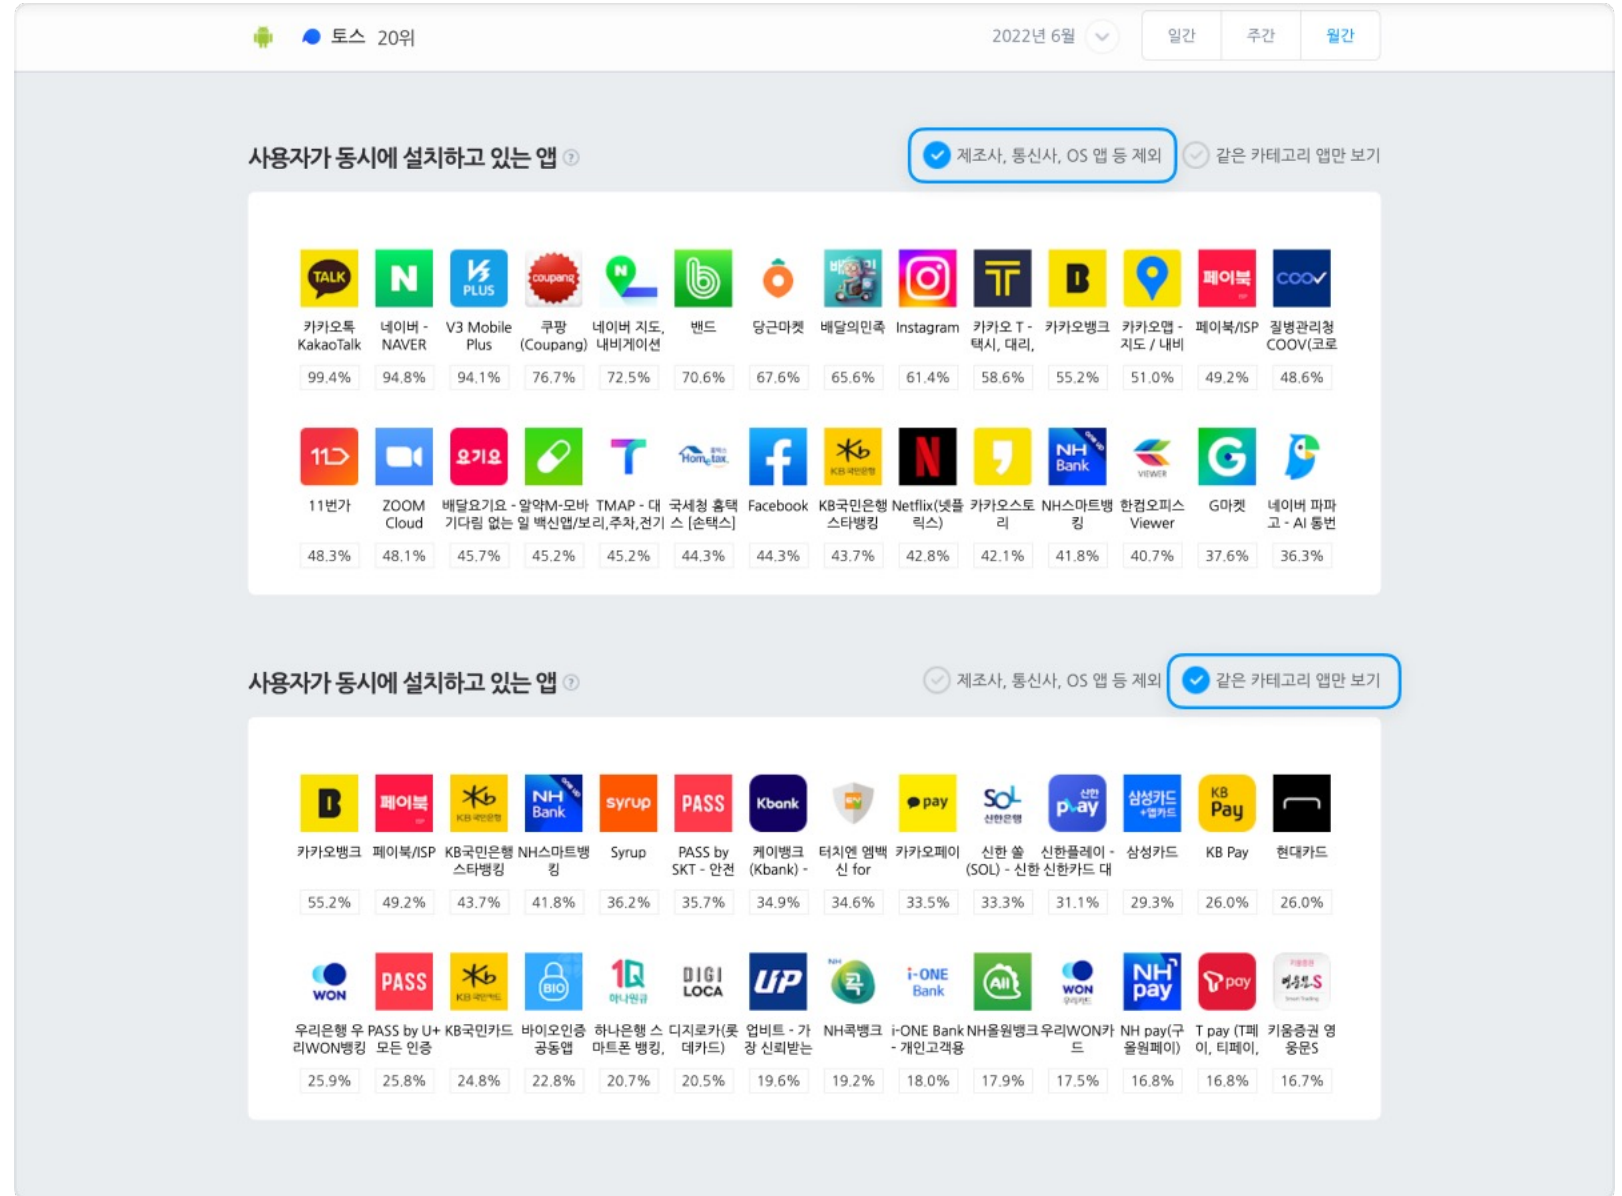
토스 20위

2022년 6월

일간 주간 월간

사용자가 동시에 설치하고 있는 앱

제조사, 통신사, OS 앱 등 제외 같은 카테고리 앱만 보기

| 카카오톡 KakaoTalk | 네이버 - NAVER | V3 Mobile Plus | 쿠팡 (Coupang) | 네이버 지도, 내비게이션 | 밴드 | 당근마켓 | 배달의민족 | Instagram | 카카오 T - 택시, 대리, | 카카오뱅크 | 카카오맵 - 지도 / 내비 | 페이북/ISP | 질병관리청 COOV(코로 |
|---|---|---|---|---|---|---|---|---|---|---|---|---|---|
| 99.4% | 94.8% | 94.1% | 76.7% | 72.5% | 70.6% | 67.6% | 65.6% | 61.4% | 58.6% | 55.2% | 51.0% | 49.2% | 48.6% |

| 11번가 | ZOOM Cloud | 배달요기요 - 기다림 없는 | 알약M-모바일 백신앱/보 | TMAP - 대리,주차,전기 | 국세청 홈택스 [손택스] | Facebook | KB국민은행 스타뱅킹 | Netflix(넷플릭스) | 카카오스토리 | NH스마트뱅킹 | 한컴오피스 Viewer | G마켓 | 네이버 파파고 - AI 통번 |
|---|---|---|---|---|---|---|---|---|---|---|---|---|---|
| 48.3% | 48.1% | 45.7% | 45.2% | 45.2% | 44.3% | 44.3% | 43.7% | 42.8% | 42.1% | 41.8% | 40.7% | 37.6% | 36.3% |

사용자가 동시에 설치하고 있는 앱

제조사, 통신사, OS 앱 등 제외 같은 카테고리 앱만 보기

| 카카오뱅크 | 페이북/ISP | KB국민은행 스타뱅킹 | NH스마트뱅킹 | Syrup | PASS by SKT - 안전 | 케이뱅크 (Kbank) - | 터치엔 엠백신 for | 카카오페이 | 신한 쏠 (SOL) - 신한 | 신한플레이 - 신한카드 대 | 삼성카드 | KB Pay | 현대카드 |
|---|---|---|---|---|---|---|---|---|---|---|---|---|---|
| 55.2% | 49.2% | 43.7% | 41.8% | 36.2% | 35.7% | 34.9% | 34.6% | 33.5% | 33.3% | 31.1% | 29.3% | 26.0% | 26.0% |

| 우리은행 우리WON뱅킹 | PASS by U+ 모든 인증 | KB국민카드 | 바이오인증 공동앱 | 하나은행 스마트폰 뱅킹, | 디지로카(롯데카드) | 업비트 - 가장 신뢰받는 | NH콕뱅크 | i-ONE Bank - 개인고객용 | NH올원뱅크 | 우리WON카드 | NH pay(구 올원페이) | T pay (T페이, 티페이, | 키움증권 영웅문S |
|---|---|---|---|---|---|---|---|---|---|---|---|---|---|
| 25.9% | 25.8% | 24.8% | 22.8% | 20.7% | 20.5% | 19.6% | 19.2% | 18.0% | 17.9% | 17.5% | 16.8% | 16.8% | 16.7% |